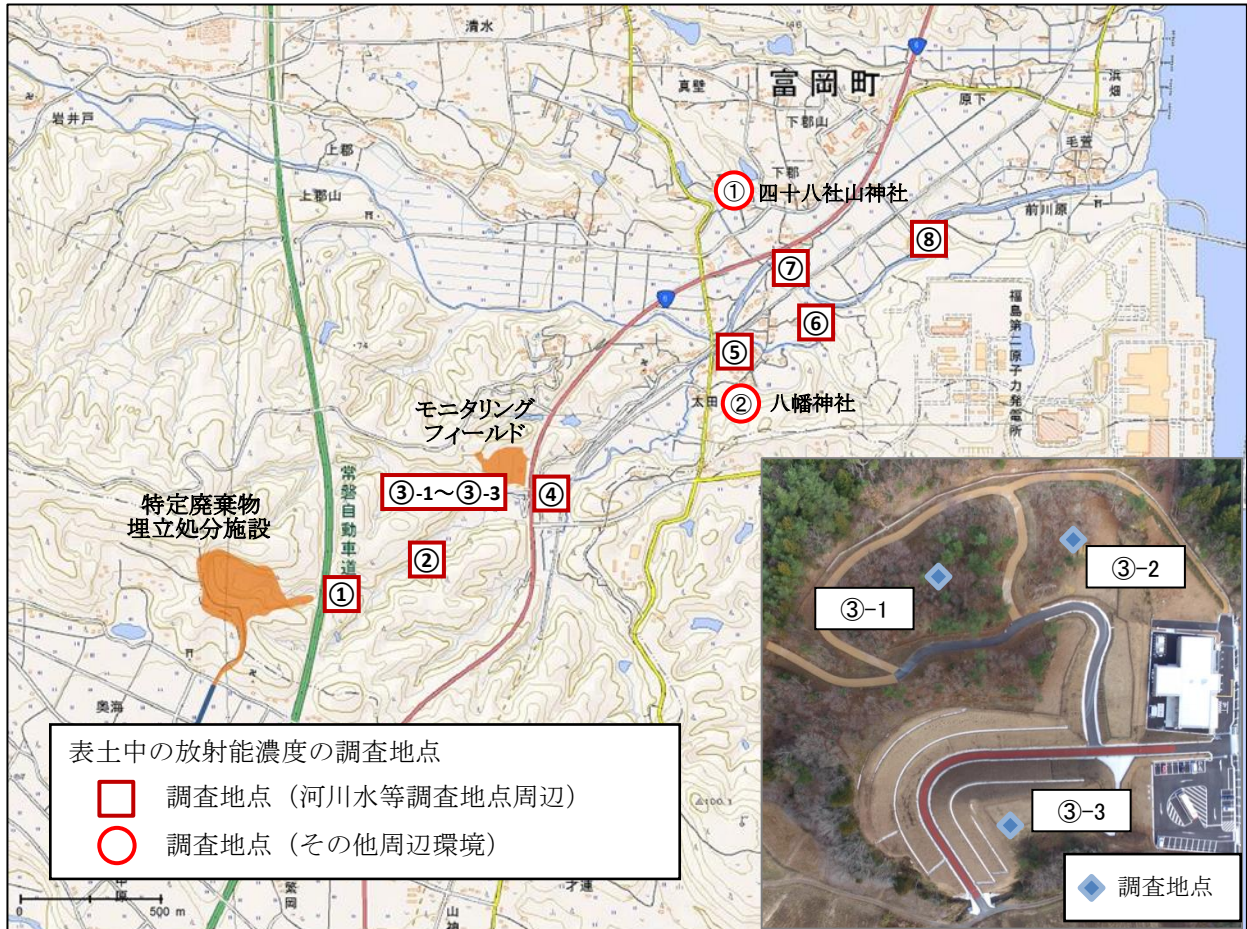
清水
富岡町
真壁
浜畑
原下
岩井戸
下郡山
毛萱
上郡
下郡
① 四十八社山神社
上郡山
前川原
⑧
⑦
⑥
福島第二原子力発電所
⑤
太田
② 八幡神社
モニタリングフィールド
常磐自動車道
③-1～③-3
④
特定廃棄物埋立処分施設
②
①
③-1
③-2
③-3
奥海
表土中の放射能濃度の調査地点
調査地点（河川水等調査地点周辺）
調査地点（その他周辺環境）
調査地点
500 m
紫岡
山神
才進